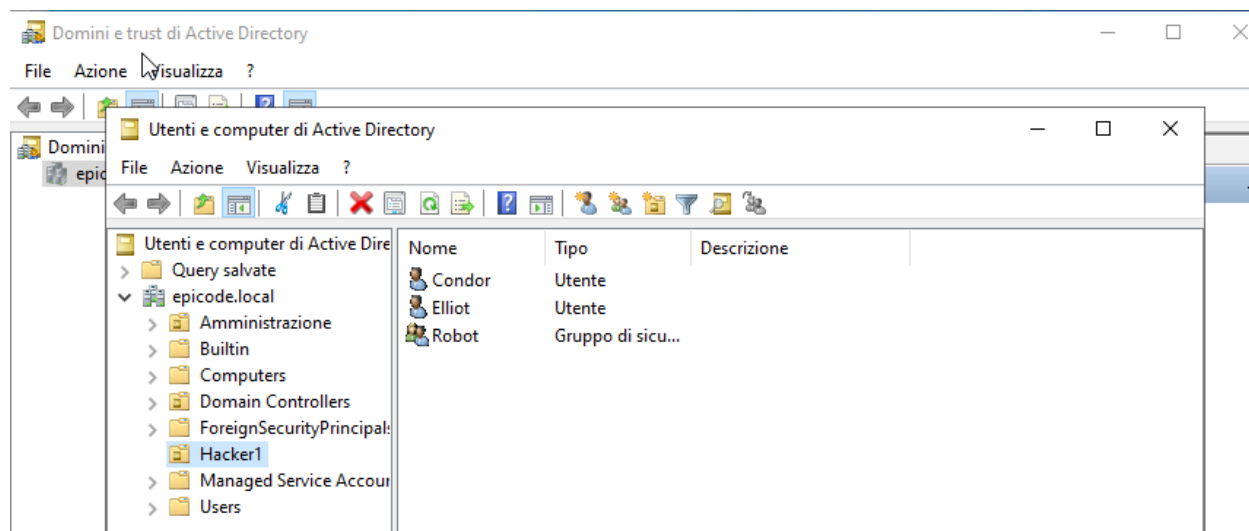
Domini e trust di Active Directory

File Azione Visualizza ?

Domini

epic

Utenti e computer di Active Directory

File Azione Visualizza ?

Utenti e computer di Active Dire

Query salvate

epicode.local

Amministrazione

Builtin

Computers

Domain Controllers

ForeignSecurityPrincipals

Hacker1

Managed Service Accour

Users

| Nome | Tipo | Descrizione |
|---|---|---|
| Condor | Utente | |
| Elliot | Utente | |
| Robot | Gruppo di sicu... | |